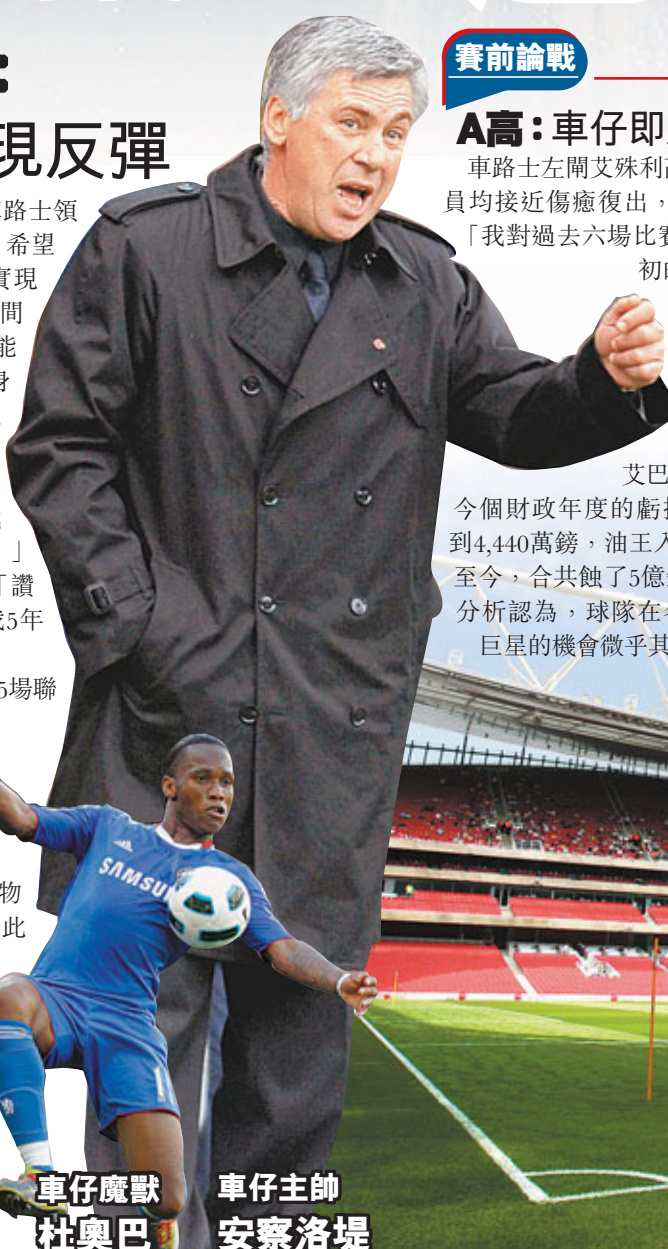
:
現反彈

路士領
希望
實現
間
能
身

」
「讚
5年

5場聯

物
此

賽前論戰

A高:車仔即

車路士左閘艾殊利
員均接近傷癒復出,
「我對過去六場比賽
初

艾巴
今個財政年度的虧
到4,440萬鎊,油王入
至今,合共蝕了5億
分析認為,球隊在
巨星的機會微乎其

SAMSUNG

車仔魔獸
杜奧巴

車仔主帥
安察洛堤